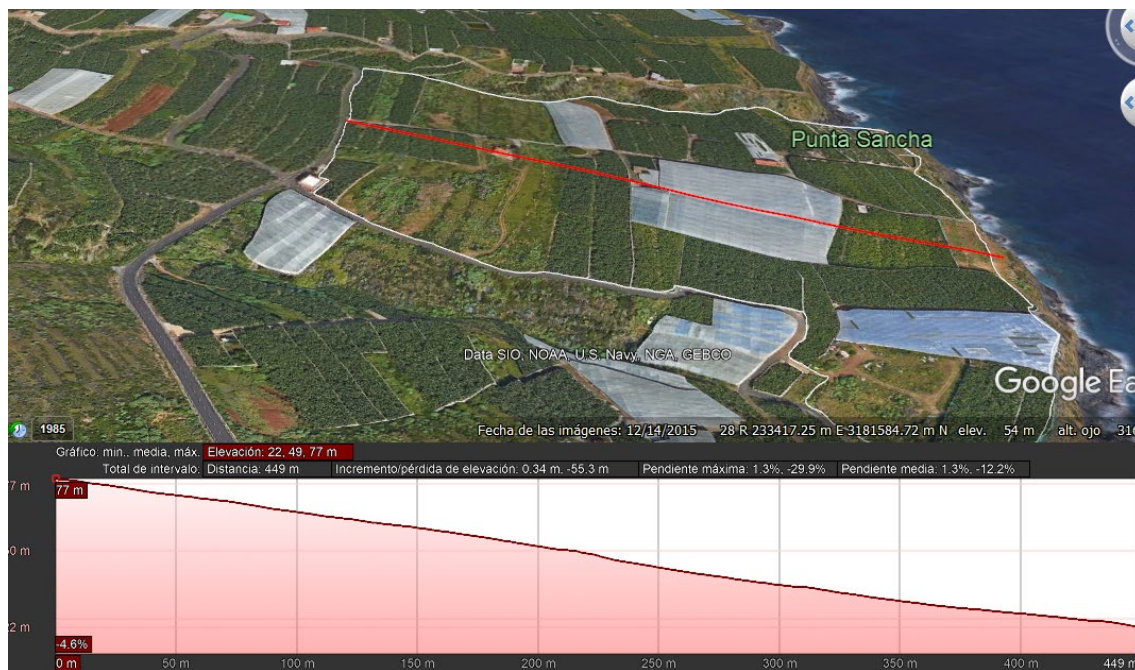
Punta Sancha

Data SIO, NOAA, U.S. Navy, NGA, GEBCO

Google Ea

1985

Fecha de las imágenes: 12/14/2015 28 R 233417.25 m E 3181584.72 m N elev. 54 m alt. ojo 31

Gráfico: mín., media, máx. Elevación: 22, 49, 77 m

Total de intervalo: Distancia: 449 m | Incremento/pérdida de elevación: 0.34 m, -55.3 m | Pendiente máxima: 1.3%, -29.9% | Pendiente media: 1.3%, -12.2%

7 m
77 m
0 m
2 m
-4.6%

0 m 50 m 100 m 150 m 200 m 250 m 300 m 350 m 400 m 449 m